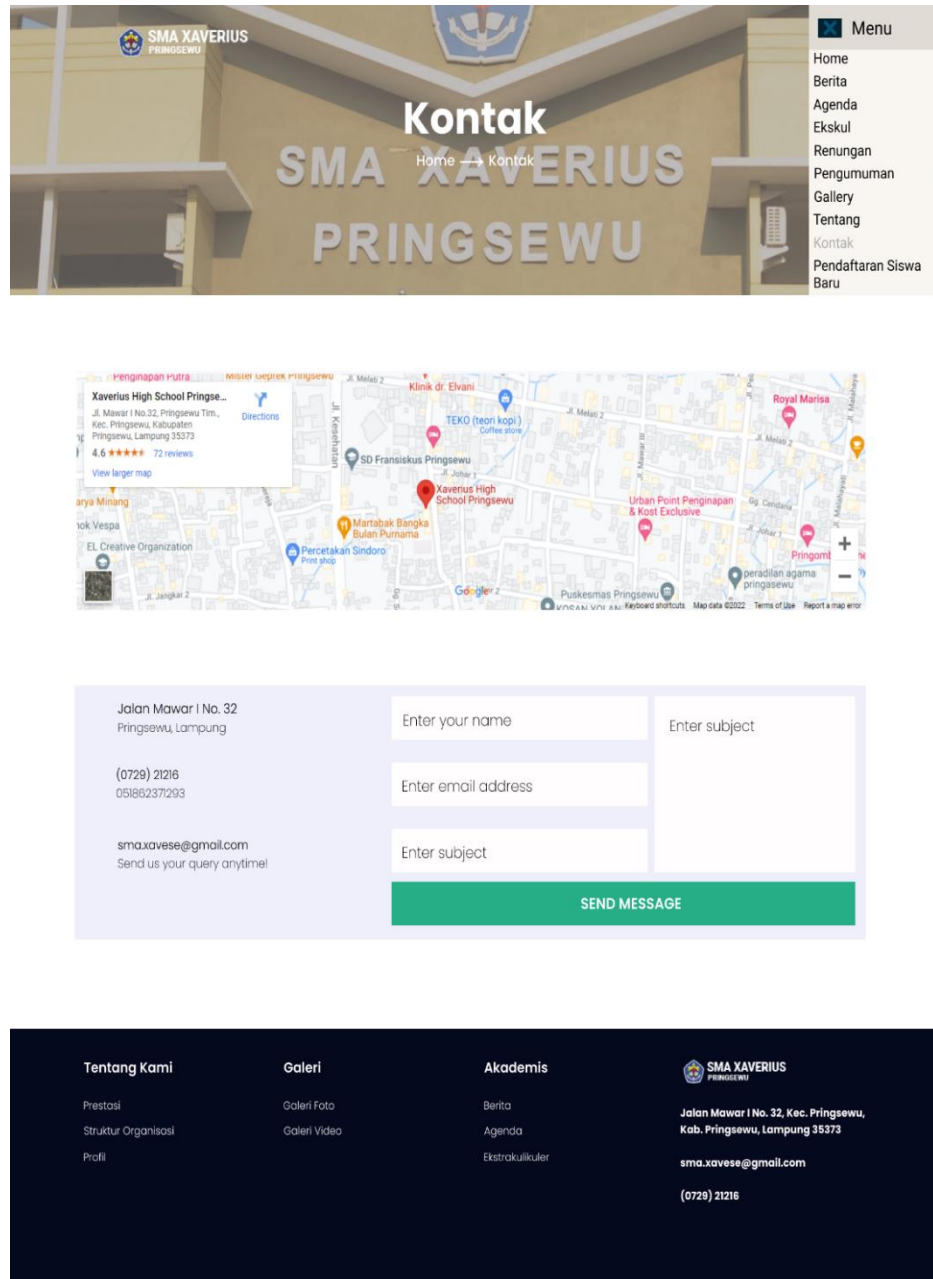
SMA XAVERIUS
PRINGSEWU

Kontak
Home ⟶ Kontak

SMA XAVERIUS
PRINGSEWU

Menu
Home
Berita
Agenda
Ekskul
Renungan
Pengumuman
Gallery
Tentang
Kontak
Pendaftaran Siswa Baru

Penginapan Putra
Mister Geprek Pringsewu
Jl. Melati 2
Klinik dr. Elvani
Xaverius High School Pringse...
Jl. Mawar I No.32, Pringsewu Tim., Kec. Pringsewu, Kabupaten Pringsewu, Lampung 35373
Directions
4.6 ★★★★★ 72 reviews
View larger map
TEKO (teori kopi)
Coffee store
Jl. Melati 2
Royal Marisa
Jl. Kesehatan
SD Fransiskus Pringsewu
Jl. Johar 1
Jl. Mawar III
Xaverius High School Pringsewu
arya Minang
Urban Point Penginapan & Kost Exclusive
Gg. Cendana
nok Vespa
Martabak Bangka Bulan Purnama
Jl. Johar 1
EL Creative Organization
Percetakan Sindoro
Print shop
Pringomb
peradilan agama pringsewu
Jl. Jangkar 2
Google
Puskesmas Pringsewu
KOSAN VOLAN
Keyboard shortcuts
Map data ©2022
Terms of Use
Report a map error

Jalan Mawar I No. 32
Pringsewu, Lampung

(0729) 21216
051862371293

sma.xavese@gmail.com
Send us your query anytime!

Enter your name
Enter email address
Enter subject
Enter subject
SEND MESSAGE

Tentang Kami
Prestasi
Struktur Organisasi
Profil

Galeri
Galeri Foto
Galeri Video

Akademis
Berita
Agenda
Ekstrakulikuler

SMA XAVERIUS
PRINGSEWU
Jalan Mawar I No. 32, Kec. Pringsewu, Kab. Pringsewu, Lampung 35373
sma.xavese@gmail.com
(0729) 21216